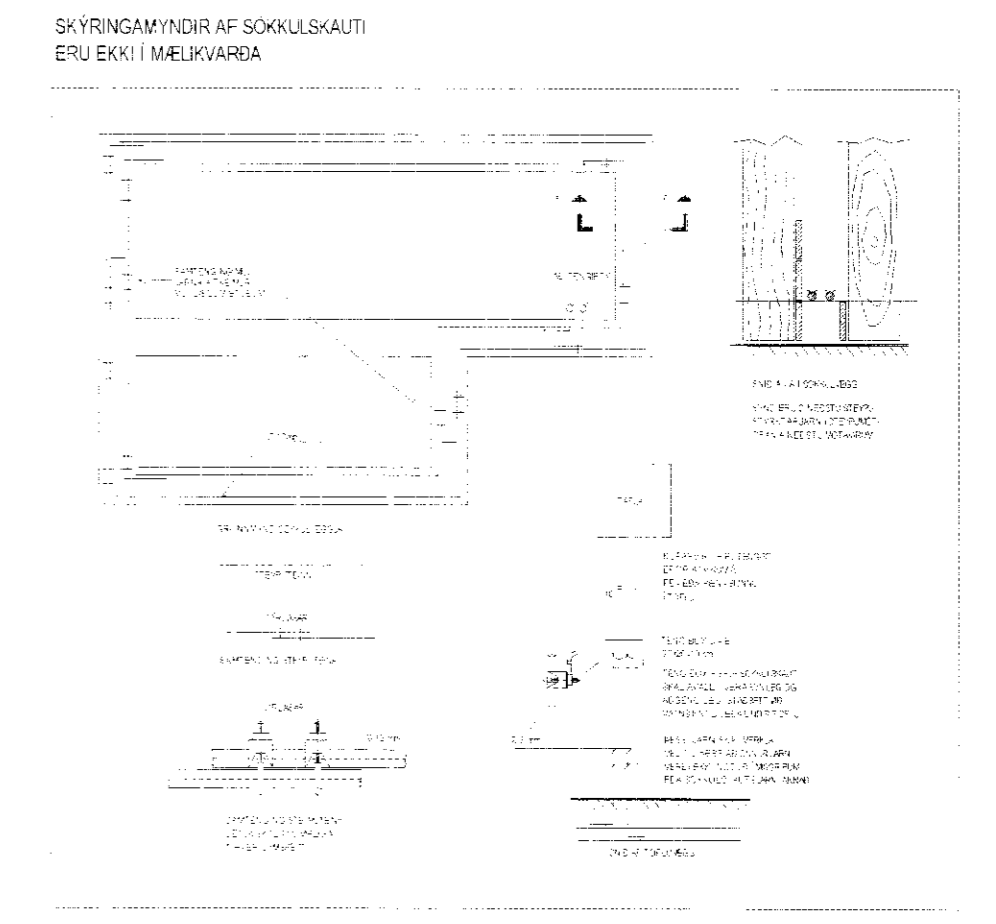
SKÝRINGAMYNDIR AF SÖKKULSKAUTI
ERU EKKI Í MÆLIKVARÐA

SAMTENGING MILLI
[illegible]
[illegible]

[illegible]

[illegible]

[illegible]

GRUNNMYND SÖKKULLEGGJA

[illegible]

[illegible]

SAMTENGING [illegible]

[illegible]

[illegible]

SAMTENGING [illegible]
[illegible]
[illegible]

SNIÐ Á LAGI SÖKKULLEGGS

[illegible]
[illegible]
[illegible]

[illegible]

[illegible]
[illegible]
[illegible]
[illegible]

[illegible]
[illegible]

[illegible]
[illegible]
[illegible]
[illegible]

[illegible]
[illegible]
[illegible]
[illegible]

SNIÐ AF TOPPLAGI